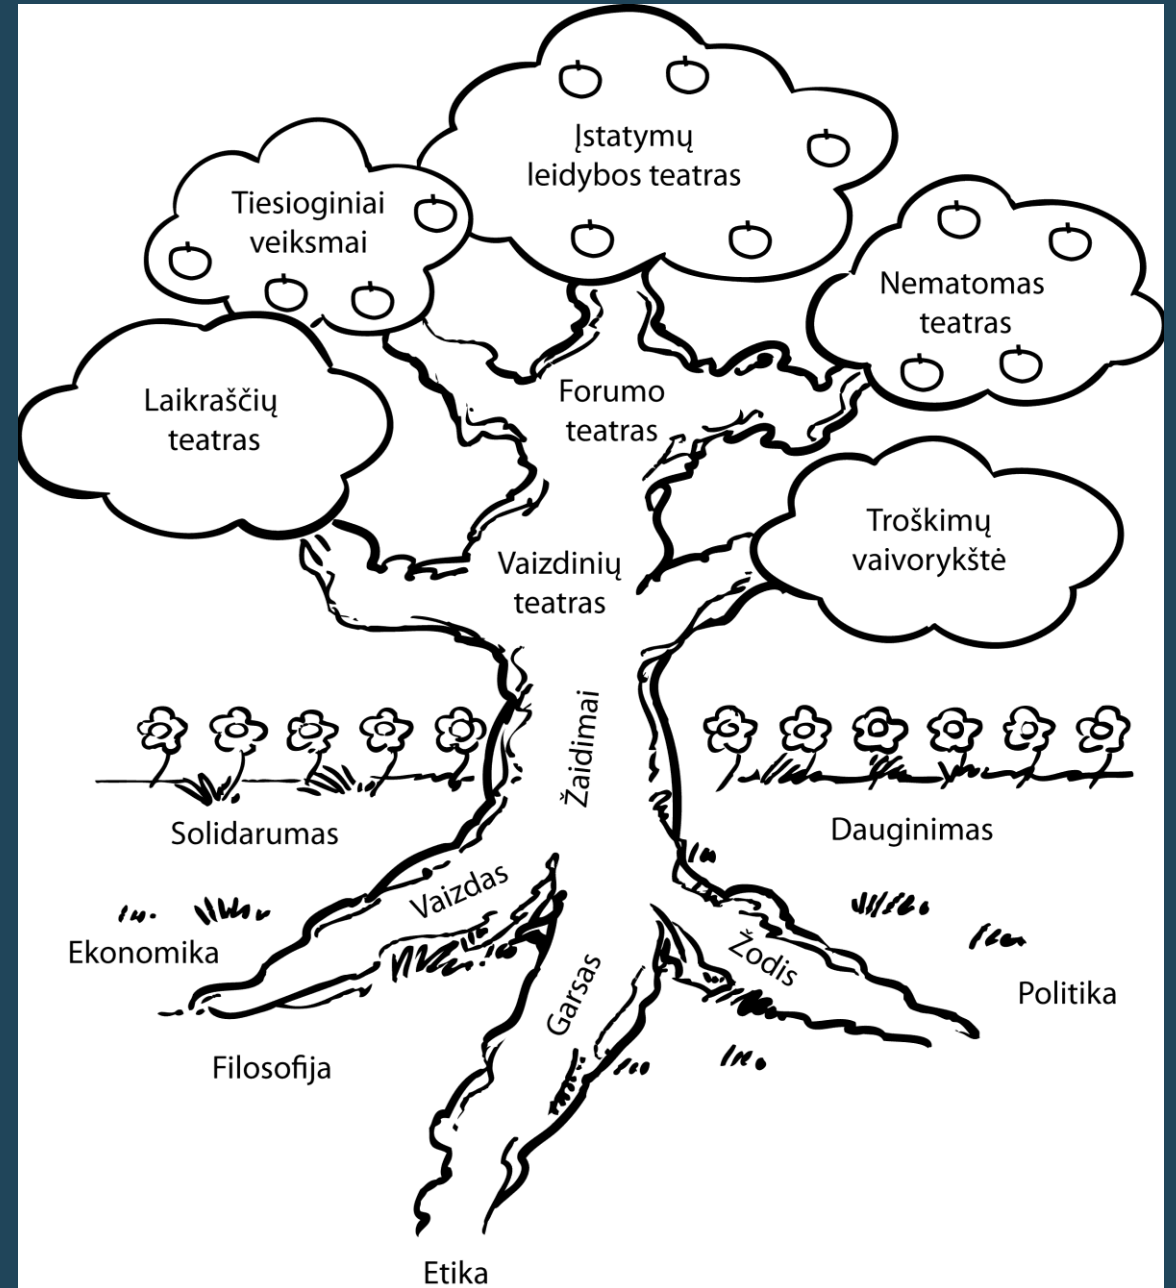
Įstatymų leidybos teatras

Tiesioginiai veiksmai

Nematomas teatras

Laikraščių teatras

Forumo teatras

Troškimų vaivorykštė

Vaizdinių teatras

Žaidimai

Solidarumas

Dauginimas

Vaizdas

Ekonomika

Žodis

Garsas

Politika

Filosofija

Etika